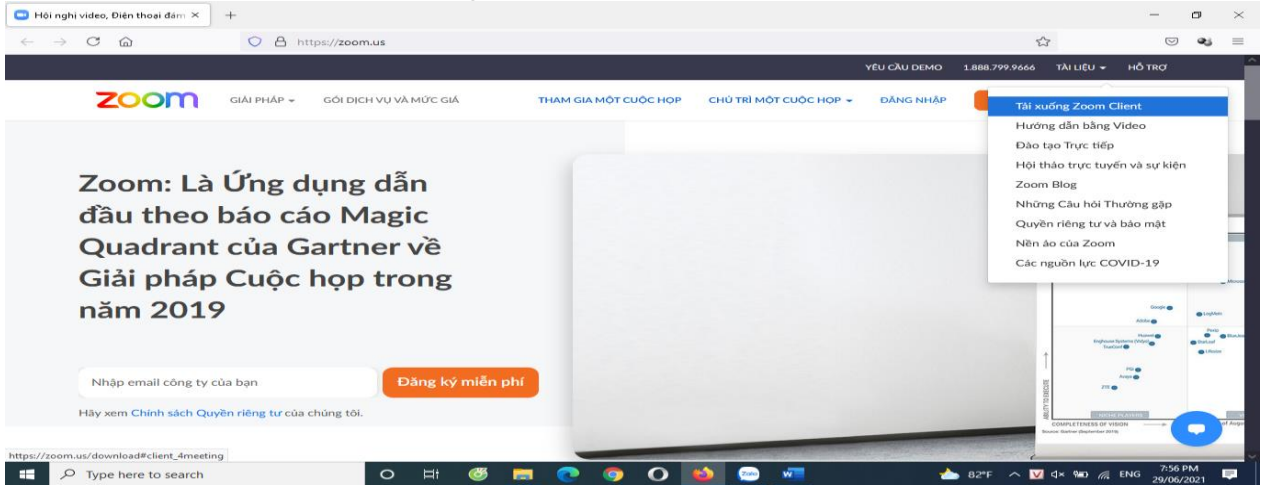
Hội nghị video, Điện thoại đám ×
+

https://zoom.us

YÊU CẦU DEMO 1.888.799.9666 TÀI LIỆU ▾ HỖ TRỢ

zoom GIẢI PHÁP ▾ GÓI DỊCH VỤ VÀ MỨC GIÁ THAM GIA MỘT CUỘC HỌP CHỦ TRÌ MỘT CUỘC HỌP ▾ ĐĂNG NHẬP

Tải xuống Zoom Client
Hướng dẫn bằng Video
Đào tạo Trực tiếp
Hội thảo trực tuyến và sự kiện
Zoom Blog
Những Câu hỏi Thường gặp
Quyền riêng tư và bảo mật
Nền ảo của Zoom
Các nguồn lực COVID-19

Zoom: Là Ứng dụng dẫn đầu theo báo cáo Magic Quadrant của Gartner về Giải pháp Cuộc họp trong năm 2019

Nhập email công ty của bạn
Đăng ký miễn phí

Hãy xem Chính sách Quyền riêng tư của chúng tôi.

Google
LogMeIn
Alibaba
Huawei
Pexip
BlueJeans
Enghouse Systems (Vidyo)
StarLeaf
TrueConf
Lifesize
PGi
Avaya
ABILITY TO EXECUTE
NICHE PLAYERS
COMPLETENESS OF VISION
Source: Gartner (September 2019)

https://zoom.us/download#client_4meeting

Type here to search
82°F ENG 7:56 PM 29/06/2021